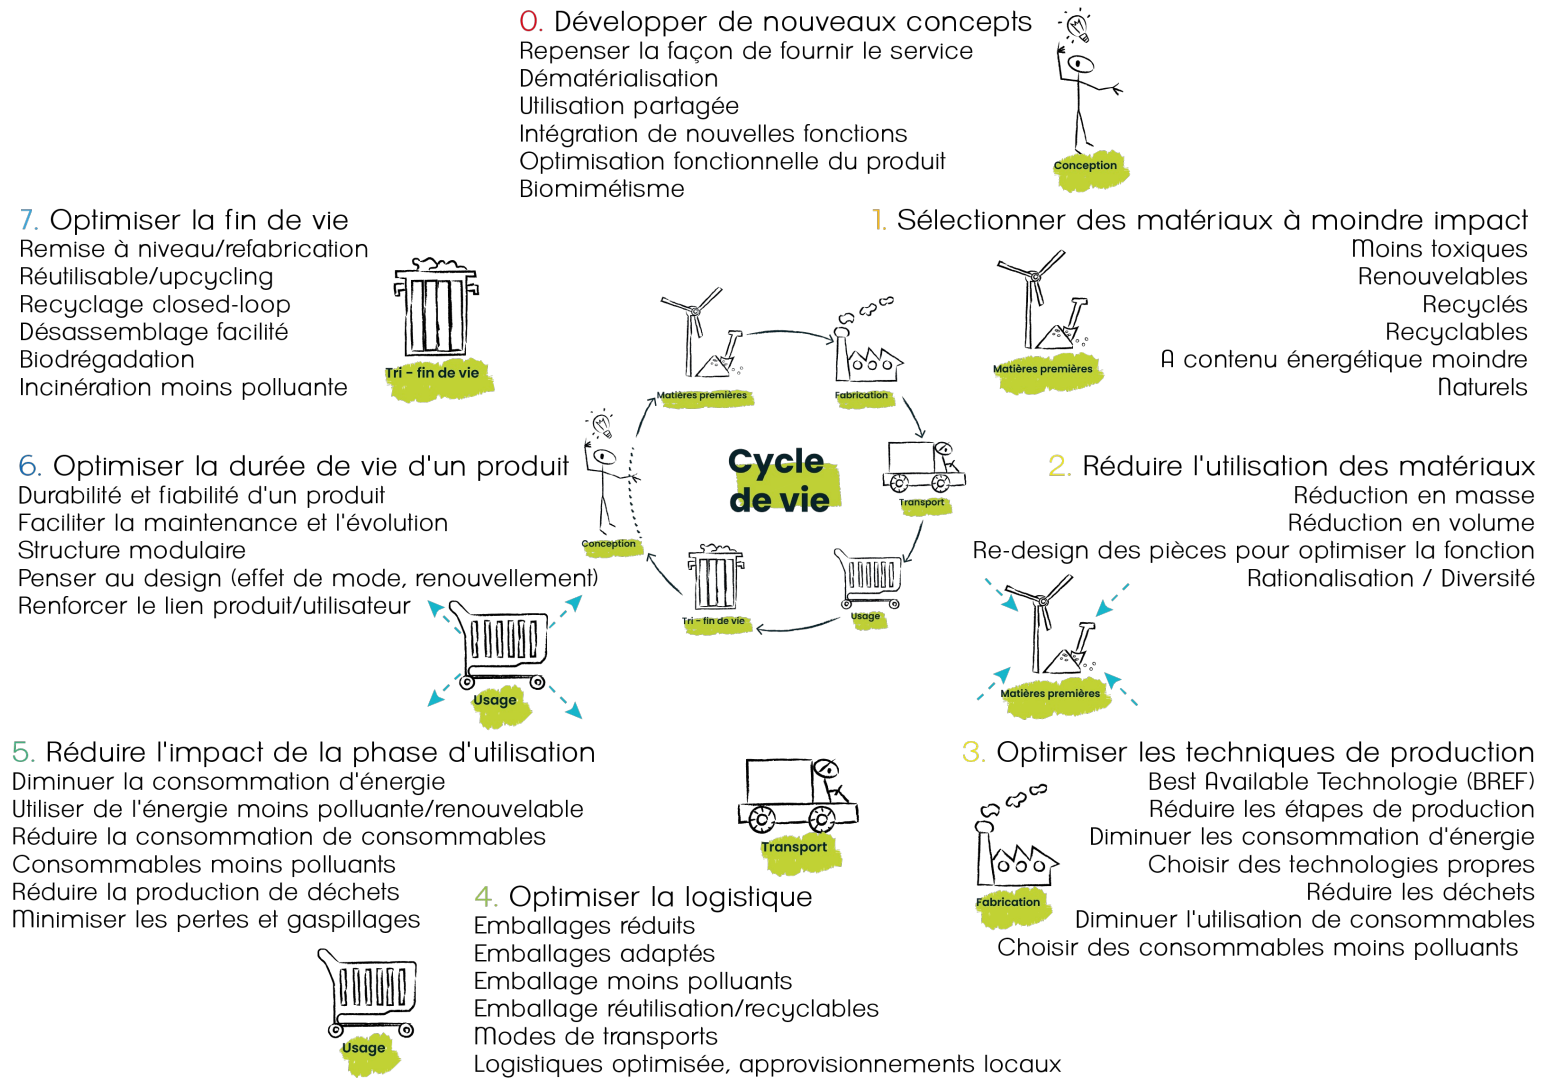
0. Développer de nouveaux concepts
Repenser la façon de fournir le service
Dématérialisation
Utilisation partagée
Intégration de nouvelles fonctions
Optimisation fonctionnelle du produit
Biomimétisme

Conception

7. Optimiser la fin de vie
Remise à niveau/refabrication
Réutilisable/upcycling
Recyclage closed-loop
Désassemblage facilité
Biodrégadation
Incinération moins polluante

Tri - fin de vie

1. Sélectionner des matériaux à moindre impact
Moins toxiques
Renouvelables
Recyclés
Recyclables
A contenu énergétique moindre
Naturels

Matières premières

Matières premières
Fabrication
Cycle de vie
Transport
Usage
Tri - fin de vie
Conception

6. Optimiser la durée de vie d'un produit
Durabilité et fiabilité d'un produit
Faciliter la maintenance et l'évolution
Structure modulaire
Penser au design (effet de mode, renouvellement)
Renforcer le lien produit/utilisateur

Usage

2. Réduire l'utilisation des matériaux
Réduction en masse
Réduction en volume
Re-design des pièces pour optimiser la fonction
Rationalisation / Diversité

Matières premières

5. Réduire l'impact de la phase d'utilisation
Diminuer la consommation d'énergie
Utiliser de l'énergie moins polluante/renouvelable
Réduire la consommation de consommables
Consommables moins polluants
Réduire la production de déchets
Minimiser les pertes et gaspillages

Transport

3. Optimiser les techniques de production
Best Available Technologie (BREF)
Réduire les étapes de production
Diminuer les consommation d'énergie
Choisir des technologies propres
Réduire les déchets
Diminuer l'utilisation de consommables
Choisir des consommables moins polluants

Fabrication

Usage

4. Optimiser la logistique
Emballages réduits
Emballages adaptés
Emballage moins polluants
Emballage réutilisation/recyclables
Modes de transports
Logistiques optimisée, approvisionnements locaux